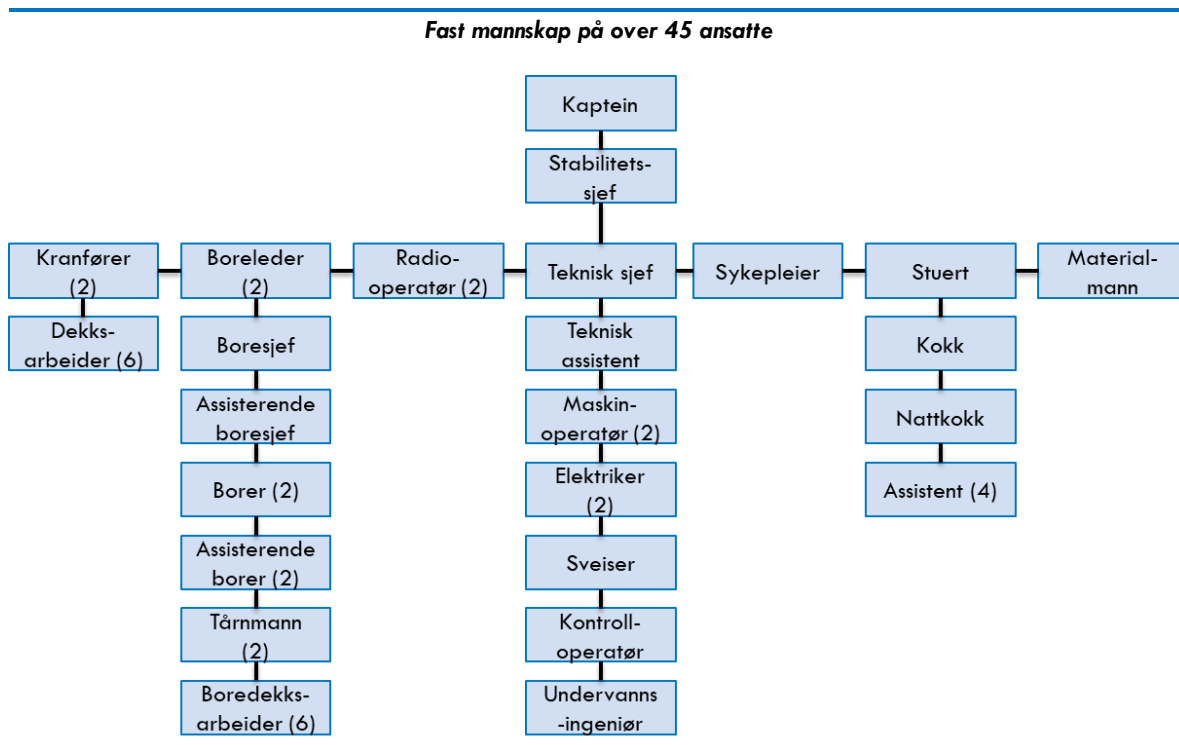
Fast mannskap på over 45 ansatte

Kaptein

Stabilitetssjef

Kranfører (2)

Dekksarbeider (6)

Boreleder (2)

Boresjef

Assisterende boresjef

Borer (2)

Assisterende borer (2)

Tårnmann (2)

Boredekksarbeider (6)

Radiooperatør (2)

Teknisk sjef

Teknisk assistent

Maskinoperatør (2)

Elektriker (2)

Sveiser

Kontrolloperatør

Undervanns-ingeniør

Sykepleier

Stuert

Kokk

Nattkokk

Assistent (4)

Materialmann